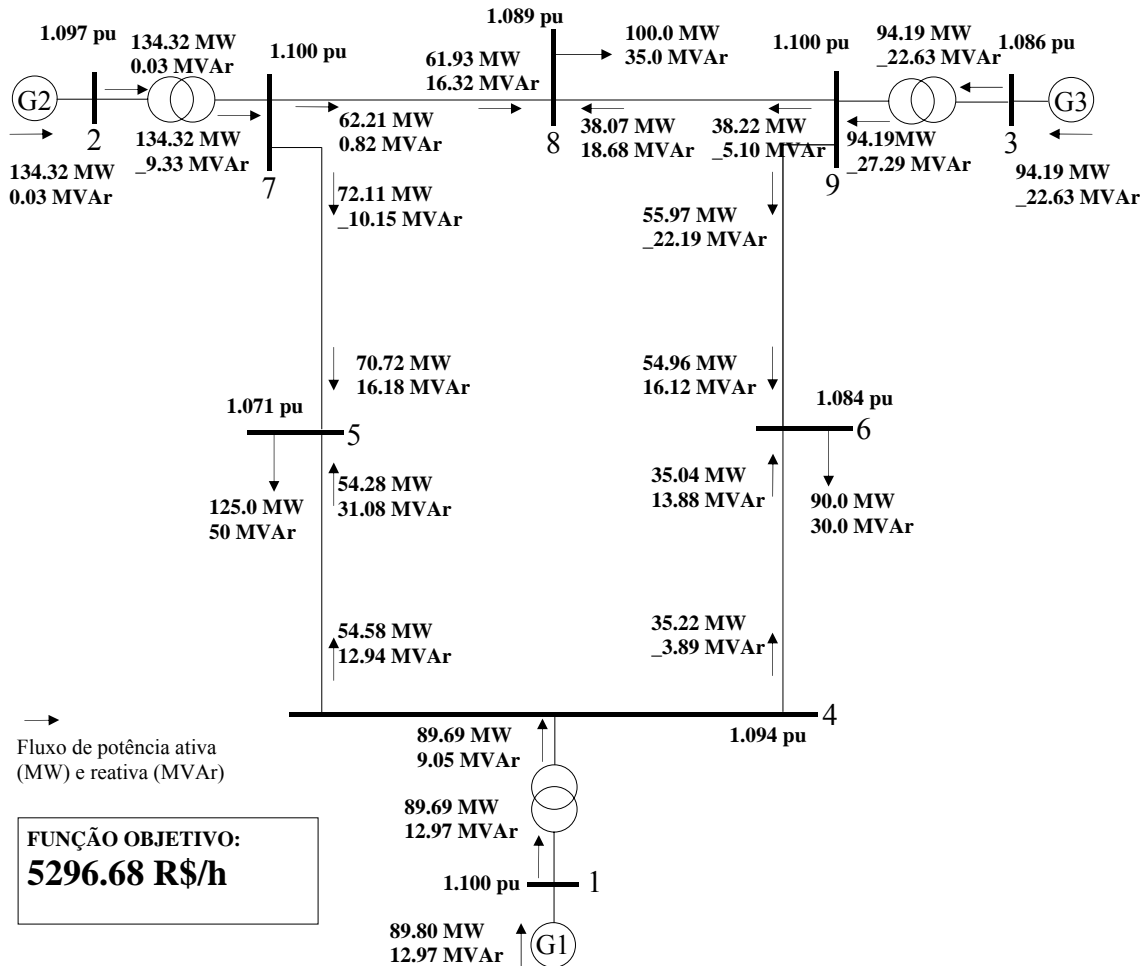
1.097 pu

134.32 MW
0.03 MVAr

1.100 pu

1.089 pu

100.0 MW
35.0 MVAr

1.100 pu

94.19 MW
_22.63 MVAr

1.086 pu

G2

2

134.32 MW
_9.33 MVAr

62.21 MW
0.82 MVAr

61.93 MW
16.32 MVAr

8

38.07 MW
18.68 MVAr

38.22 MW
_5.10 MVAr

94.19MW
_27.29 MVAr

G3

3

134.32 MW
0.03 MVAr

7

72.11 MW
_10.15 MVAr

9

94.19 MW
_22.63 MVAr

55.97 MW
_22.19 MVAr

70.72 MW
16.18 MVAr

54.96 MW
16.12 MVAr

1.071 pu

5

1.084 pu

6

125.0 MW
50 MVAr

54.28 MW
31.08 MVAr

35.04 MW
13.88 MVAr

90.0 MW
30.0 MVAr

54.58 MW
12.94 MVAr

35.22 MW
_3.89 MVAr

4

1.094 pu

Fluxo de potência ativa (MW) e reativa (MVAr)

89.69 MW
9.05 MVAr

89.69 MW
12.97 MVAr

FUNÇÃO OBJETIVO:
5296.68 R$/h

1.100 pu

1

89.80 MW
12.97 MVAr

G1